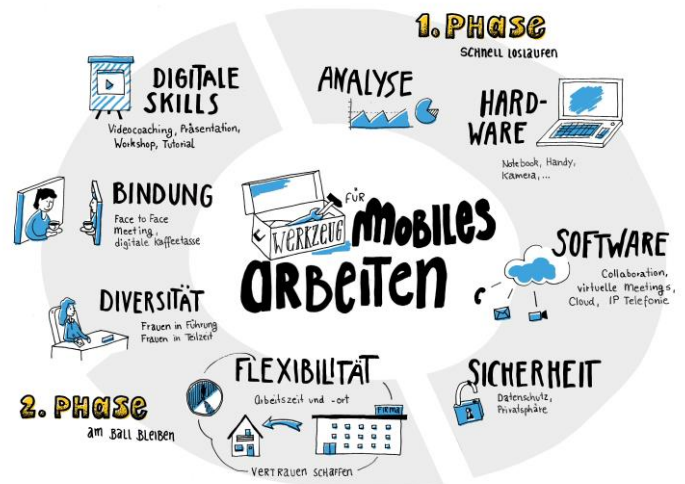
1. PHASE
SCHNELL LOSLAUFEN

ANALYSE

HARD-WARE
Notebook, Handy, Kamera, ...

SOFTWARE
Collaboration, virtuelle Meetings, Cloud, IP Telefonie

SICHERHEIT
Datenschutz, Privatsphäre

FLEXIBILITÄT
arbeitszeit und -ort
FIRMA
VERTRAUEN SCHAFFEN

2. PHASE
AM BALL BLEIBEN

DIVERSITÄT
Frauen in Führung
Frauen in Teilzeit

BINDUNG
Face to Face Meeting, digitale Kaffeetasse

DIGITALE SKILLS
Videocoaching, Präsentation, Workshop, Tutorial

WERKZEUG FÜR MOBILES ARBEITEN